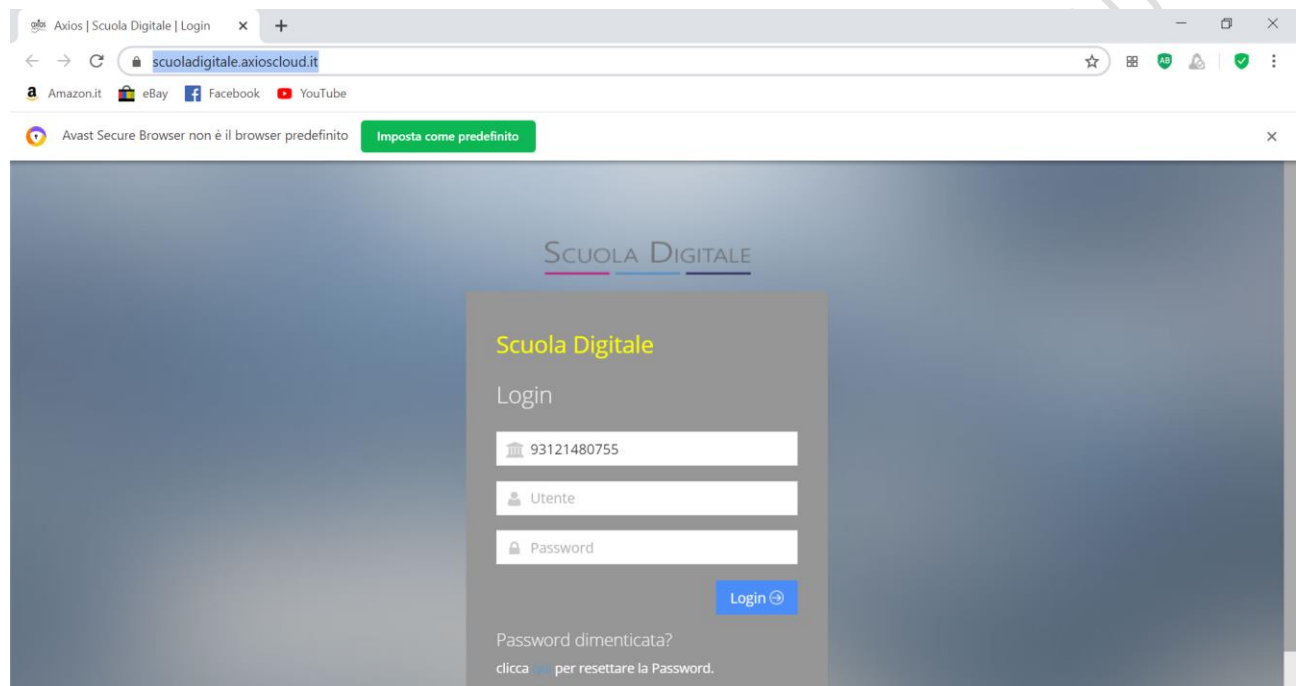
Axios | Scuola Digitale | Login

scuoladigitale.axioscloud.it

Amazon.it eBay Facebook YouTube

Avast Secure Browser non è il browser predefinito

Imposta come predefinito

SCUOLA DIGITALE

Scuola Digitale

Login

93121480755

Utente

Password

Login

Password dimenticata?

clicca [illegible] per resettare la Password.